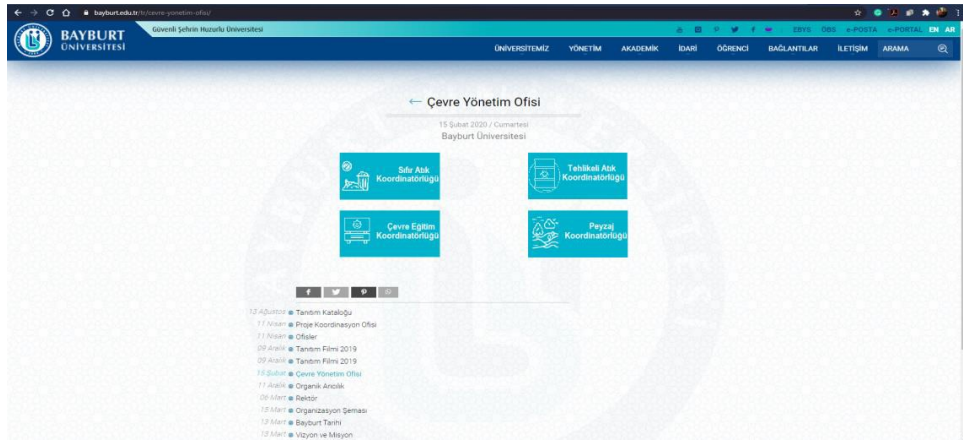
bayburt.edu.tr/tr/cevre-yonetim-ofisi/

BAYBURT ÜNİVERSİTESİ

Güvenli Şehrin Huzurlu Üniversitesi

EBYS ÖBS e-POSTA e-PORTAL EN AR

ÜNİVERSİTEMİZ YÖNETİM AKADEMİK İDARİ ÖĞRENCİ BAĞLANTILAR İLETİŞİM ARAMA

← Çevre Yönetim Ofisi

15 Şubat 2020 / Cumartesi
Bayburt Üniversitesi

Sıfır Atık Koordinatörlüğü

Tehlikeli Atık Koordinatörlüğü

Çevre Eğitim Koordinatörlüğü

Peyzaj Koordinatörlüğü

12 Ağustos Tanıtım Kataloğu
11 Nisan Proje Koordinasyon Ofisi
11 Nisan Ofisler
09 Aralık Tanıtım Filmi 2019
09 Aralık Tanıtım Filmi 2019
15 Şubat Çevre Yönetim Ofisi
11 Aralık Organik Arıcılık
09 Mart Rektör
15 Mart Organizasyon Şeması
12 Mart Bayburt Tarihi
12 Mart Vizyon ve Misyon